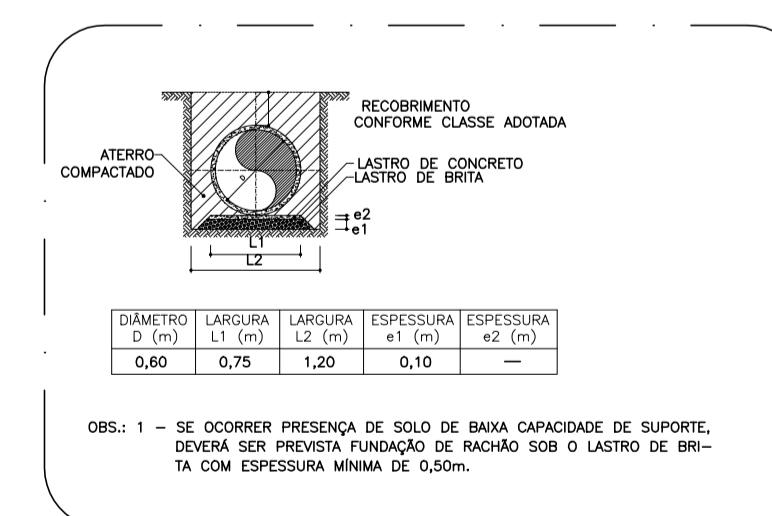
RECOBRIMENTO
CONFORME CLASSE ADOTADA

ATERRO
COMPACTADO

LASTRO DE CONCRETO
LASTRO DE BRITA

e2
e1

L1
L2

| DIÂMETRO D (m) | LARGURA L1 (m) | LARGURA L2 (m) | ESPESSURA e1 (m) | ESPESSURA e2 (m) |
|---|---|---|---|---|
| 0,60 | 0,75 | 1,20 | 0,10 | — |

OBS.: 1 – SE OCORRER PRESENÇA DE SOLO DE BAIXA CAPACIDADE DE SUPORTE, DEVERÁ SER PREVISTA FUNDAÇÃO DE RACHÃO SOB O LASTRO DE BRITA COM ESPESSURA MÍNIMA DE 0,50m.